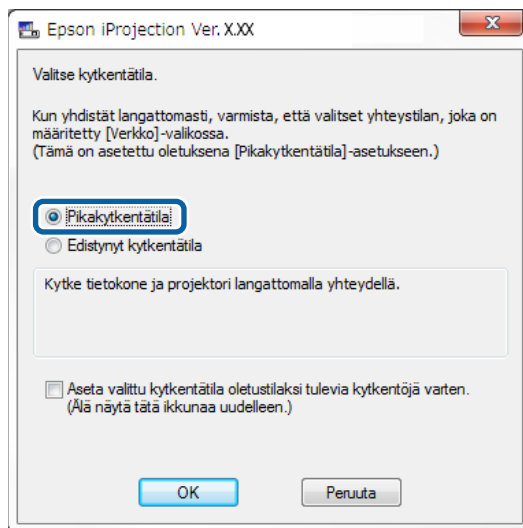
Epson iProjection Ver. X.XX

Valitse kytkentätila.

Kun yhdistät langattomasti, varmista, että valitset yhteystilan, joka on määritetty [Verkko]-valikossa.
(Tämä on asetettu oletuksena [Pikakytkentätila]-asetukseen.)

Pikakytkentätila
Edistynyt kytkentätila

Kytke tietokone ja projektori langattomalla yhteydellä.

Aseta valittu kytkentätila oletustilaksi tulevia kytkentöjä varten.
(Älä näytä tätä ikkunaa uudelleen.)

OK
Peruuta